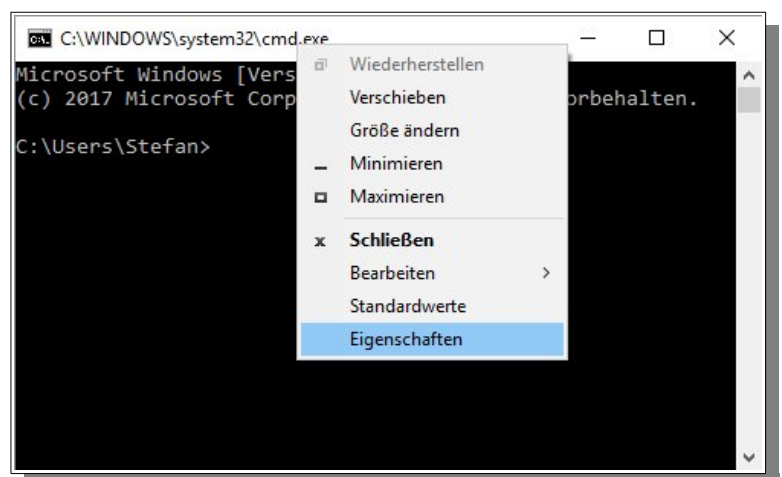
C:\WINDOWS\system32\cmd.exe

Microsoft Windows [Vers
(c) 2017 Microsoft Corp orbehalten.

C:\Users\Stefan>

Wiederherstellen
Verschieben
Größe ändern
Minimieren
Maximieren
Schließen
Bearbeiten
Standardwerte
Eigenschaften